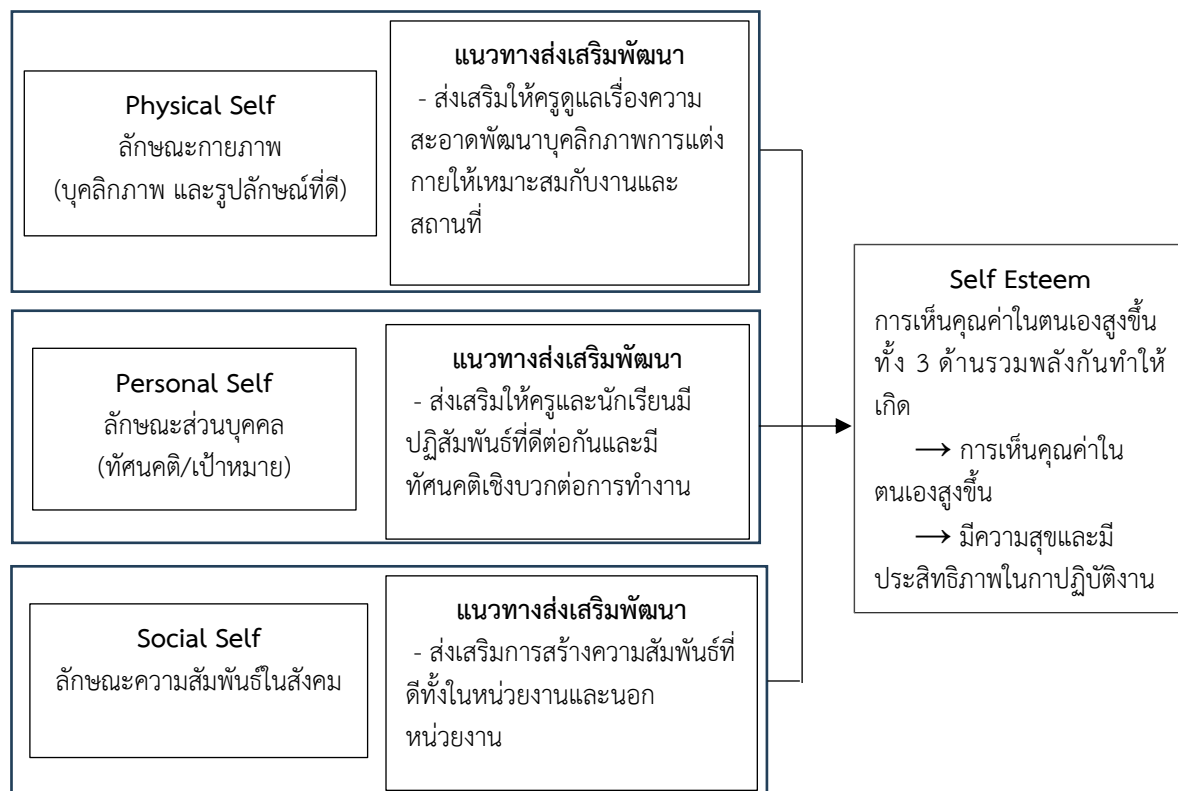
Physical Self
ลักษณะกายภาพ
(บุคลิกภาพ และรูปลักษณ์ที่ดี)

แนวทางส่งเสริมพัฒนา
- ส่งเสริมให้ครูดูแลเรื่องความสะอาดพัฒนาบุคลิกภาพการแต่งกายให้เหมาะสมกับงานและสถานที่

Personal Self
ลักษณะส่วนบุคคล
(ทัศนคติ/เป้าหมาย)

แนวทางส่งเสริมพัฒนา
- ส่งเสริมให้ครูและนักเรียนมีปฏิสัมพันธ์ที่ดีต่อกันและมีทัศนคติเชิงบวกต่อการทำงาน

Social Self
ลักษณะความสัมพันธ์ในสังคม

แนวทางส่งเสริมพัฒนา
- ส่งเสริมการสร้างความสัมพันธ์ที่ดีทั้งในหน่วยงานและนอกหน่วยงาน

Self Esteem
การเห็นคุณค่าในตนเองสูงขึ้น ทั้ง 3 ด้านรวมพลังกันทำให้เกิด
⟶ การเห็นคุณค่าในตนเองสูงขึ้น
⟶ มีความสุขและมีประสิทธิภาพในกาปฏิบัติงาน